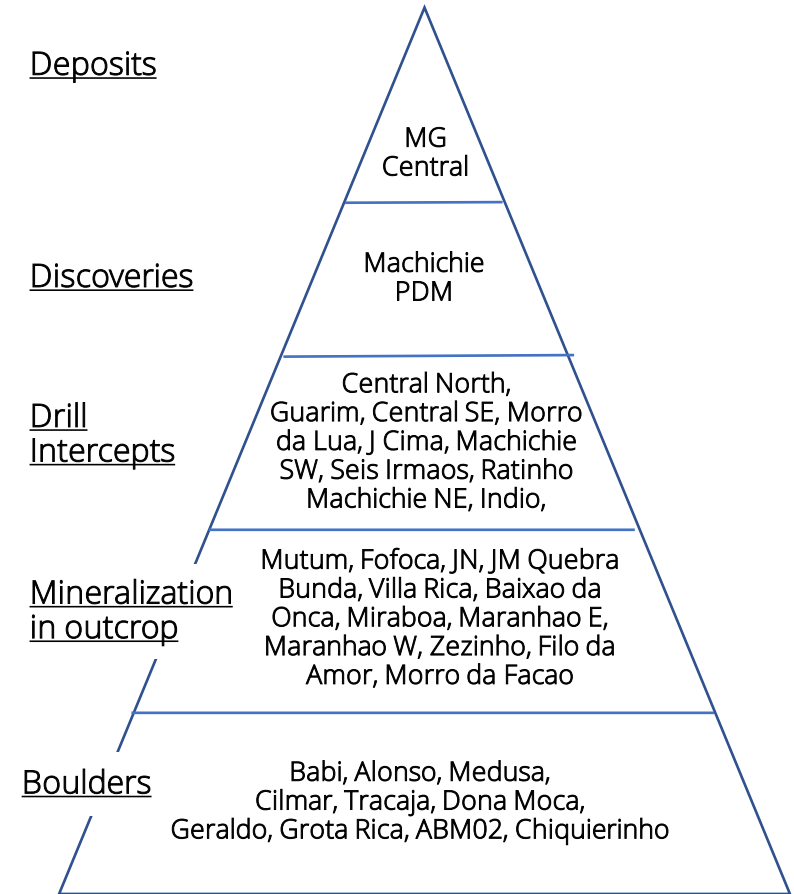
Deposits

MG Central

Discoveries

Machichie PDM

Drill Intercepts

Central North, Guarim, Central SE, Morro da Lua, J Cima, Machichie SW, Seis Irmaos, Ratinho Machichie NE, Indio,

Mineralization in outcrop

Mutum, Fofoca, JN, JM Quebra Bunda, Villa Rica, Baixao da Onca, Miraboa, Maranhao E, Maranhao W, Zezinho, Filo da Amor, Morro da Facao

Boulders

Babi, Alonso, Medusa, Cilmar, Tracaja, Dona Moca, Geraldo, Grota Rica, ABM02, Chiquierinho